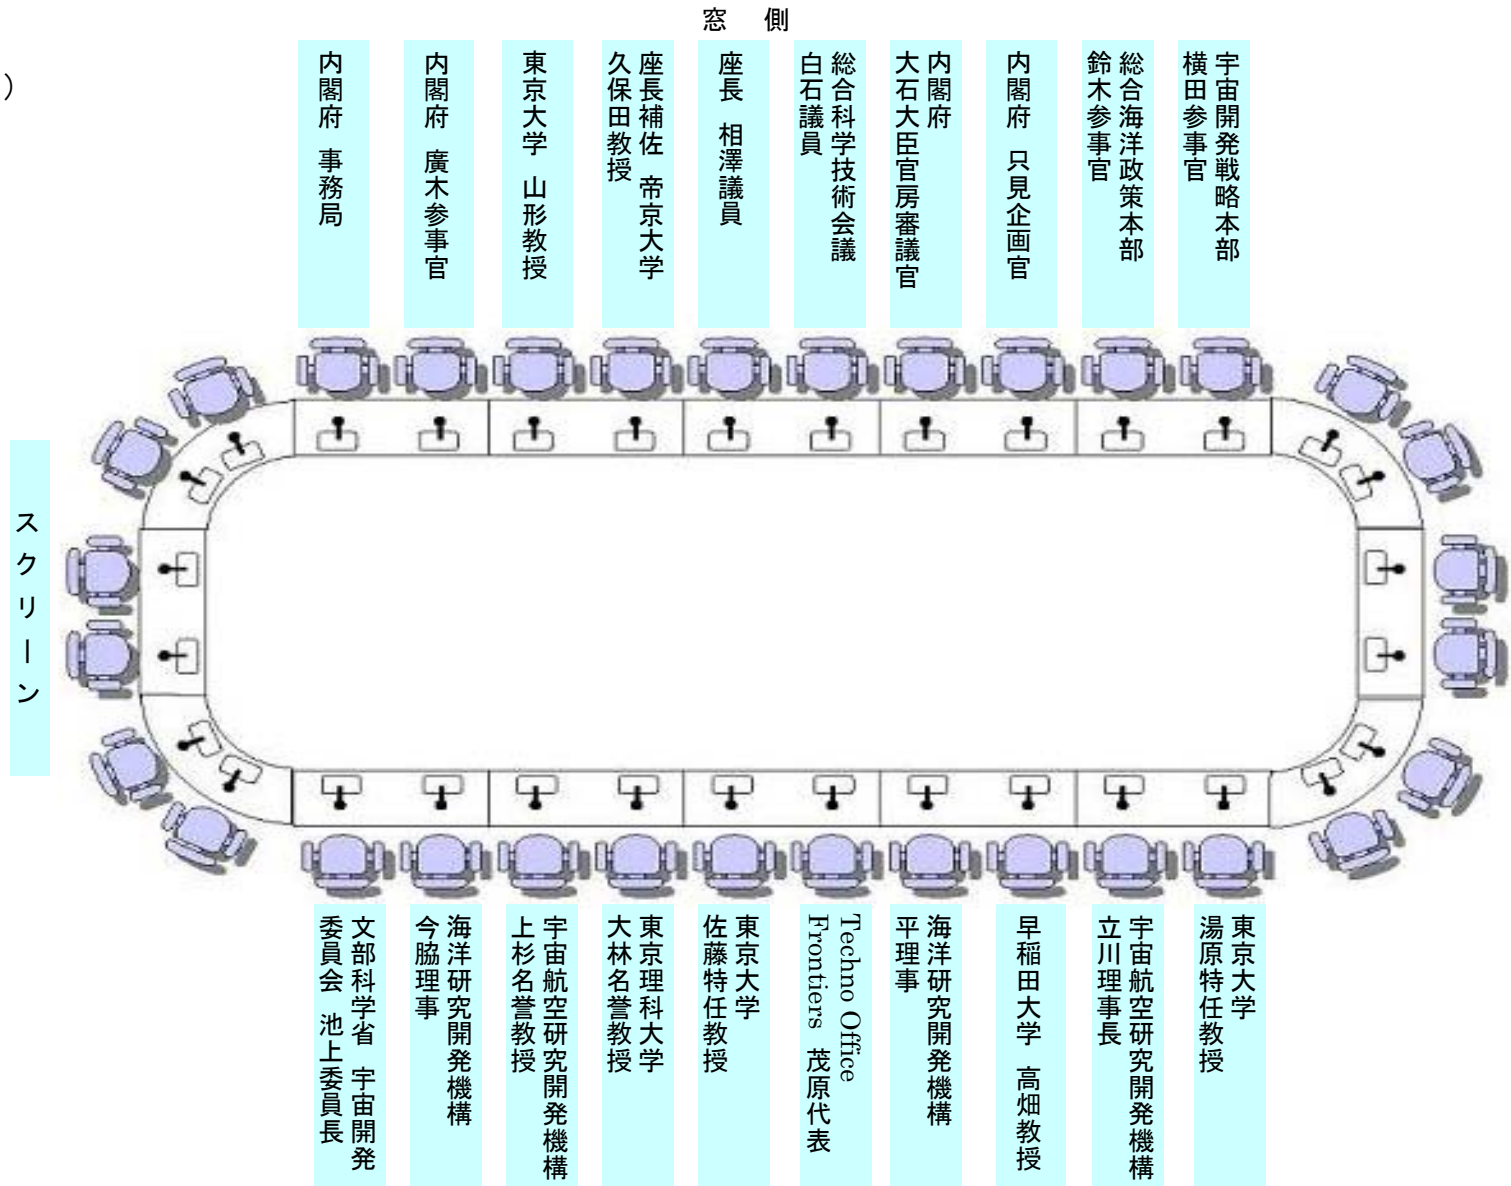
)

窓　側

内閣府　事務局

内閣府　廣木参事官

東京大学　山形教授

座長補佐　帝京大学 久保田教授

座長　相澤議員

総合科学技術会議 白石議員

内閣府 大石大臣官房審議官

内閣府　只見企画官

総合海洋政策本部 鈴木参事官

宇宙開発戦略本部 横田参事官

スクリーン

文部科学省　宇宙開発委員会　池上委員長

海洋研究開発機構 今脇理事

宇宙航空研究開発機構 上杉名誉教授

東京理科大学 大林名誉教授

東京大学 佐藤特任教授

Techno Office Frontiers　茂原代表

海洋研究開発機構 平理事

早稲田大学　高畑教授

宇宙航空研究開発機構 立川理事長

東京大学 湯原特任教授